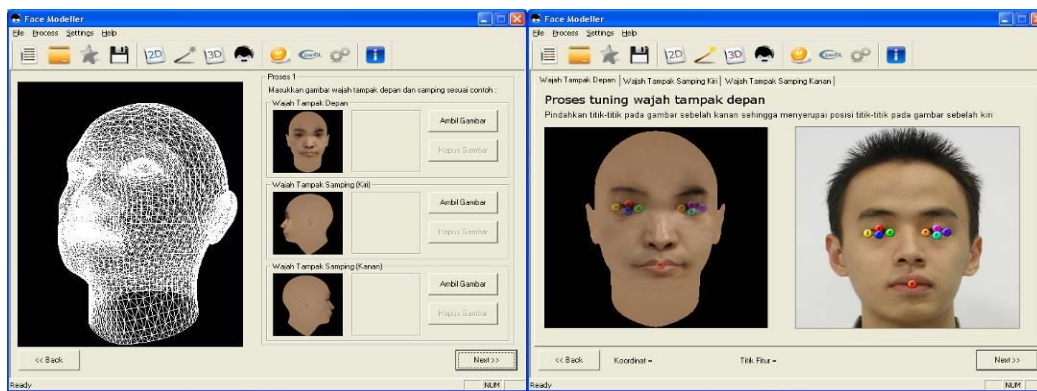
Face Modeller
File Process Settings Help

Proses 1
Masukkan gambar wajah tampak depan dan samping sesuai contoh :

Wajah Tampak Depan
Ambil Gambar
Hapus Gambar

Wajah Tampak Samping (Kiri)
Ambil Gambar
Hapus Gambar

Wajah Tampak Samping (Kanan)
Ambil Gambar
Hapus Gambar

<< Back
Next>>
Ready
NUM

Face Modeller
File Process Settings Help

Wajah Tampak Depan | Wajah Tampak Samping Kiri | Wajah Tampak Samping Kanan

Proses tuning wajah tampak depan
Pindahkan titik-titik pada gambar sebelah kanan sehingga menyerupai posisi titik-titik pada gambar sebelah kiri

<< Back
Koordinat =
Titik Fitur =
Next>>
Ready
NUM